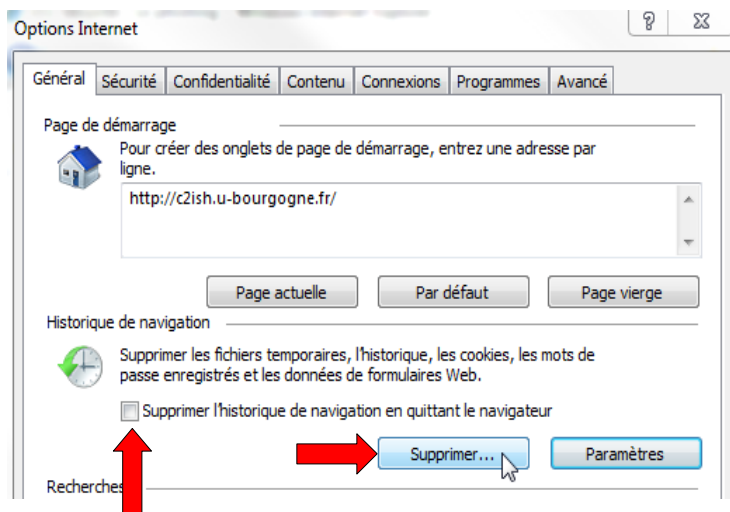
Options Internet

?

Général | Sécurité | Confidentialité | Contenu | Connexions | Programmes | Avancé

Page de démarrage

Pour créer des onglets de page de démarrage, entrez une adresse par ligne.

http://c2ish.u-bourgogne.fr/

Page actuelle | Par défaut | Page vierge

Historique de navigation

Supprimer les fichiers temporaires, l'historique, les cookies, les mots de passe enregistrés et les données de formulaires Web.

Supprimer l'historique de navigation en quittant le navigateur

Supprimer... | Paramètres

Recherches